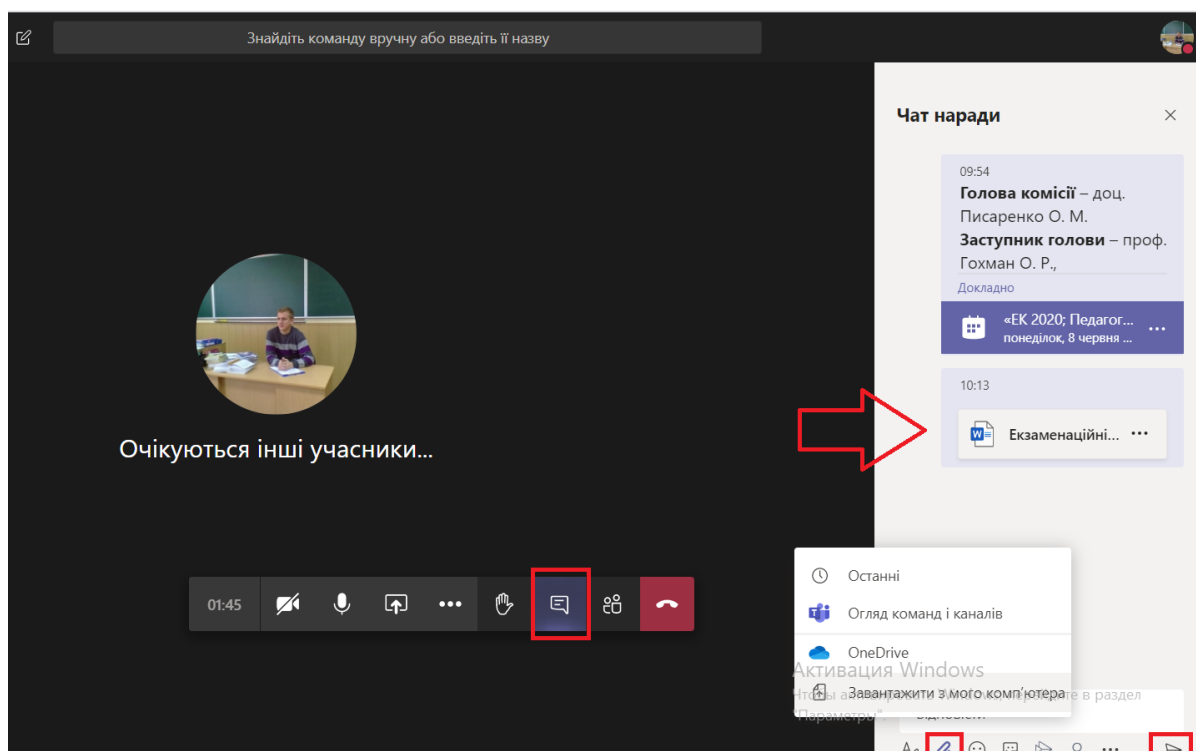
Знайдіть команду вручну або введіть її назву

Очікуються інші учасники...

01:45

Чат наради

09:54
**Голова комісії** – доц. Писаренко О. М.
**Заступник голови** – проф. Гохман О. Р.,
Докладно

«ЕК 2020; Педагог...
понеділок, 8 червня ...

10:13

Екзаменаційні...

Останні
Огляд команд і каналів
OneDrive
Завантажити з мого комп'ютера

Активация Windows
Чтобы а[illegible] перейдите в раздел "Параметры".

Відповісти